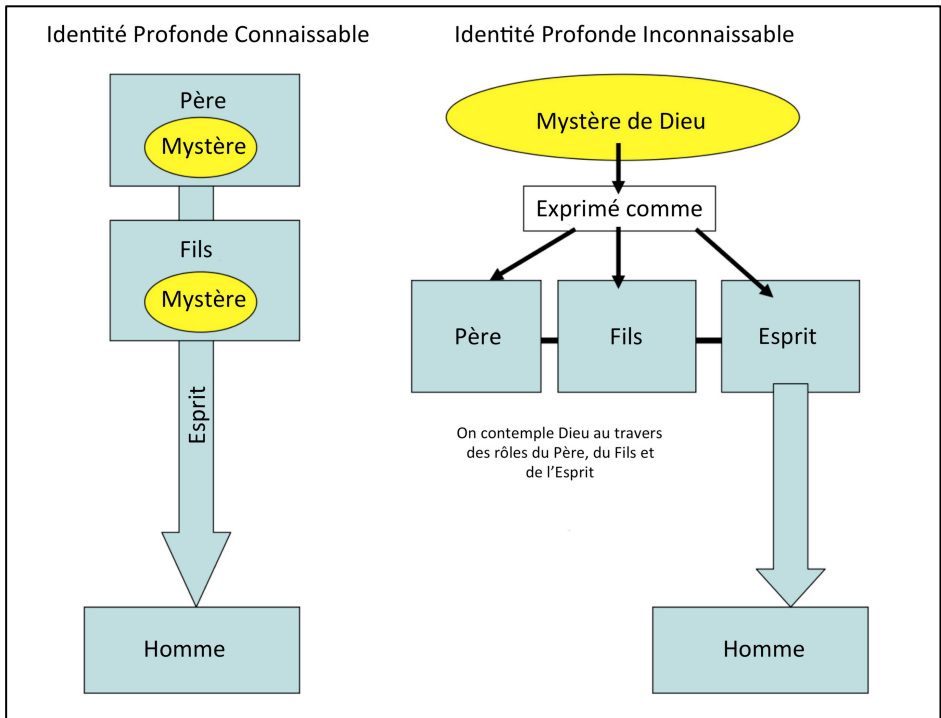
Identité Profonde Connaissable

Père

Mystère

Fils

Mystère

Esprit

Homme

Identité Profonde Inconnaissable

Mystère de Dieu

Exprimé comme

Père

Fils

Esprit

On contemple Dieu au travers des rôles du Père, du Fils et de l'Esprit

Homme